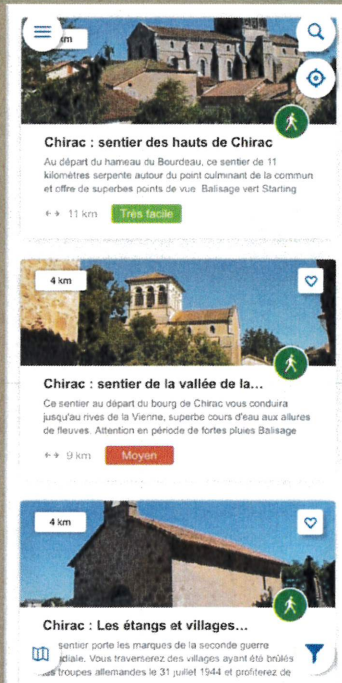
km

Chirac : sentier des hauts de Chirac

Au départ du hameau du Bourdeau, ce sentier de 11 kilomètres serpente autour du point culminant de la commun et offre de superbes points de vue. Balisage vert Starting

11 km Très facile

4 km

Chirac : sentier de la vallée de la...

Ce sentier au départ du bourg de Chirac vous conduira jusqu'au rives de la Vienne, superbe cours d'eau aux allures de fleuves. Attention en période de fortes pluies Balisage

9 km Moyen

4 km

Chirac : Les étangs et villages...

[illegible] sentier porte les marques de la seconde guerre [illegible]diale. Vous traverserez des villages ayant été brûlés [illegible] troupes allemandes le 31 juillet 1944 et profiterez de